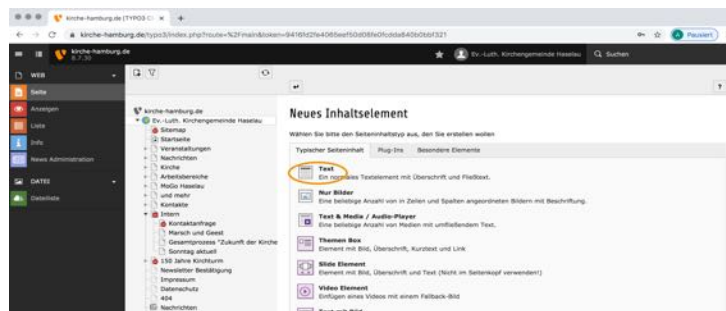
kirche-hamburg.de [TYPO3 C ×  +

kirche-hamburg.de/typo3/index.php?route=%2Fmain&token=9416fd2fe4065eef50d08fe0fcdda540b0bbf321

Pausiert

kirche-hamburg.de
8.7.30

Ev.-Luth. Kirchengemeinde Haselau   Suchen

WEB
Seite
Anzeigen
Liste
Info
News Administration
DATEI
Dateiliste

kirche-hamburg.de
Ev.-Luth. Kirchengemeinde Haselau
Sitemap
Startseite
Veranstaltungen
Nachrichten
Kirche
Arbeitsbereiche
MoGo Haselau
und mehr
Kontakte
Intern
Kontaktanfrage
Marsch und Geest
Gesamtprozess "Zukunft der Kirche
Sonntag aktuell
150 Jahre Kirchturm
Newsletter Bestätigung
Impressum
Datenschutz
404
Nachrichten

Neues Inhaltselement

Wählen Sie bitte den Seiteninhaltstyp aus, den Sie erstellen wollen

Typischer Seiteninhalt   Plug-Ins   Besondere Elemente

Text
Ein normales Textelement mit Überschrift und Fließtext.

Nur Bilder
Eine beliebige Anzahl von in Zeilen und Spalten angeordneten Bildern mit Beschriftung.

Text & Media / Audio-Player
Eine beliebige Anzahl von Medien mit umfließendem Text.

Themen Box
Element mit Bild, Überschrift, Kurztext und Link

Slide Element
Element mit Bild, Überschrift und Text (Nicht im Seitenkopf verwenden!)

Video Element
Einfügen eines Videos mit einem Fallback-Bild

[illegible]